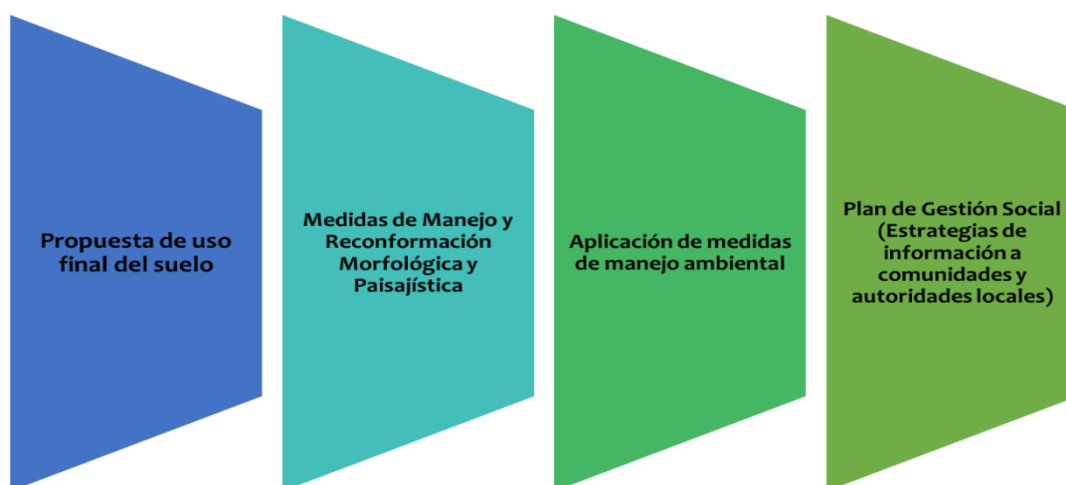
Propuesta de uso final del suelo

Medidas de Manejo y Reconformación Morfológica y Paisajística

Aplicación de medidas de manejo ambiental

Plan de Gestión Social (Estrategias de información a comunidades y autoridades locales)